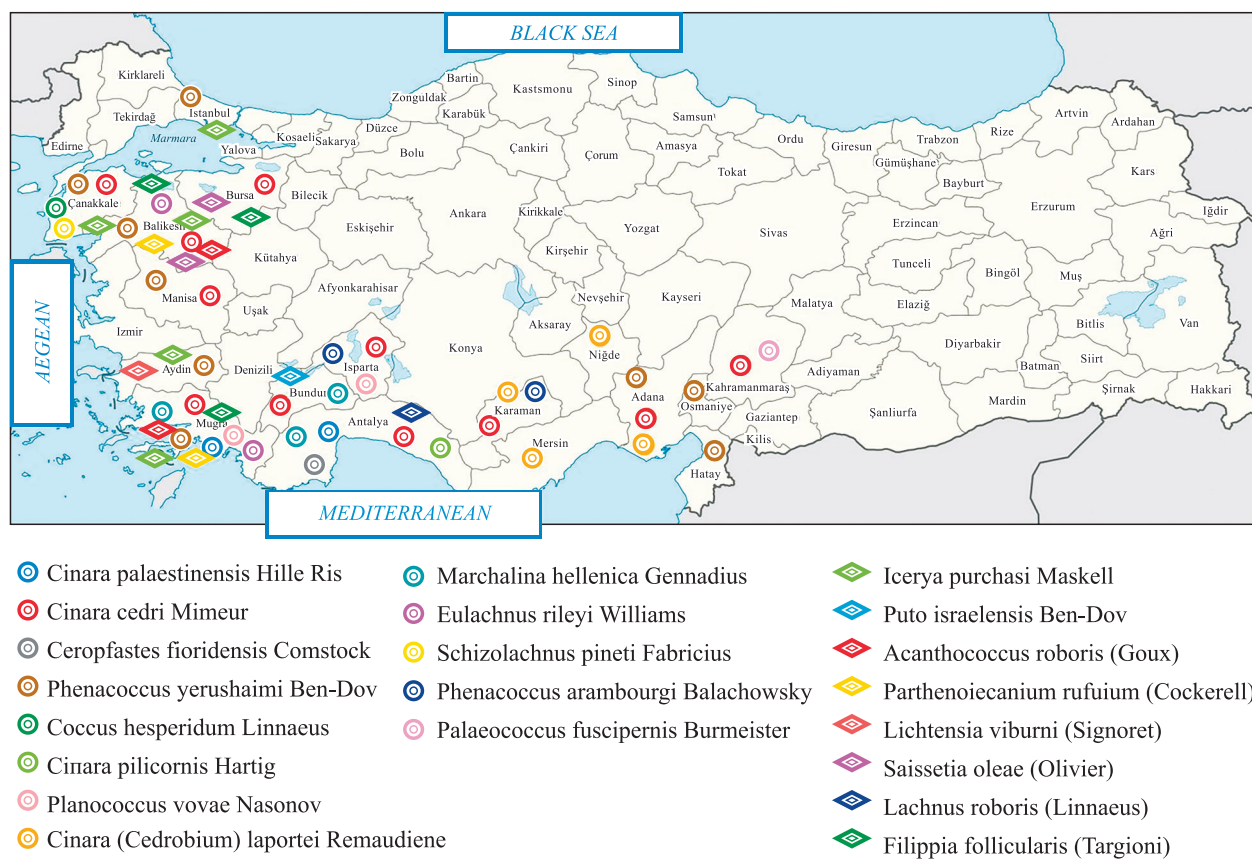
BLACK SEA

Kirklareli
Istanbul
Tekirdağ
Marmara
Edirne
Yalova
Kosaeli
Sakarya
Düzce
Zonguldak
Bartin
Karabük
Kastsmonu
Sinop
Samsun
Bolu
Çankiri
Çorum
Amasya
Ordu
Giresun
Trabzon
Rize
Artvin
Ardahan
Gümüşhane
Tokat
Bayburt
Kars
Bursa
Bilecik
Çanakkale
Balikesir
Eskişehir
Ankara
Kirikkale
Yozgat
Erzincan
Erzurum
Iğdir
Ağri
Kütahya
Kirşehir
Sivas
Tunceli
Bingöl
Muş
AEGEAN
Manisa
Afyonkarahisar
Uşak
Nevşehir
Kayseri
Malatya
Elaziğ
Bitlis
Van
Izmir
Aksaray
Niğde
Adiyaman
Diyarbakir
Siirt
Aydin
Denizili
Isparta
Konya
Kahramanmaraş
Batman
Şirnak
Hakkari
Bundur
Karaman
Adana
Osmaniye
Şanliurfa
Mardin
Muğla
Antalya
Gaziantep
Kilis
Mersin
Hatay
MEDITERRANEAN

Cinara palaestinensis Hille Ris
Cinara cedri Mimeur
Ceropfastes fioridensis Comstock
Phenacoccus yerushaimi Ben-Dov
Coccus hesperidum Linnaeus
Ciпara pilicornis Hartig
Planococcus vovae Nasonov
Cinara (Cedrobium) laportei Remaudiene

Marchalina hellenica Gennadius
Eulachnus rileyi Williams
Schizolachnus pineti Fabricius
Phenacoccus arambourgi Balachowsky
Palaeococcus fuscipernis Burmeister

Icerya purchasi Maskell
Puto israelensis Ben-Dov
Acanthococcus roboris (Goux)
Parthenoiecanium rufuium (Cockerell)
Lichtensia viburni (Signoret)
Saissetia oleae (Olivier)
Lachnus roboris (Linnaeus)
Filippia follicularis (Targioni)